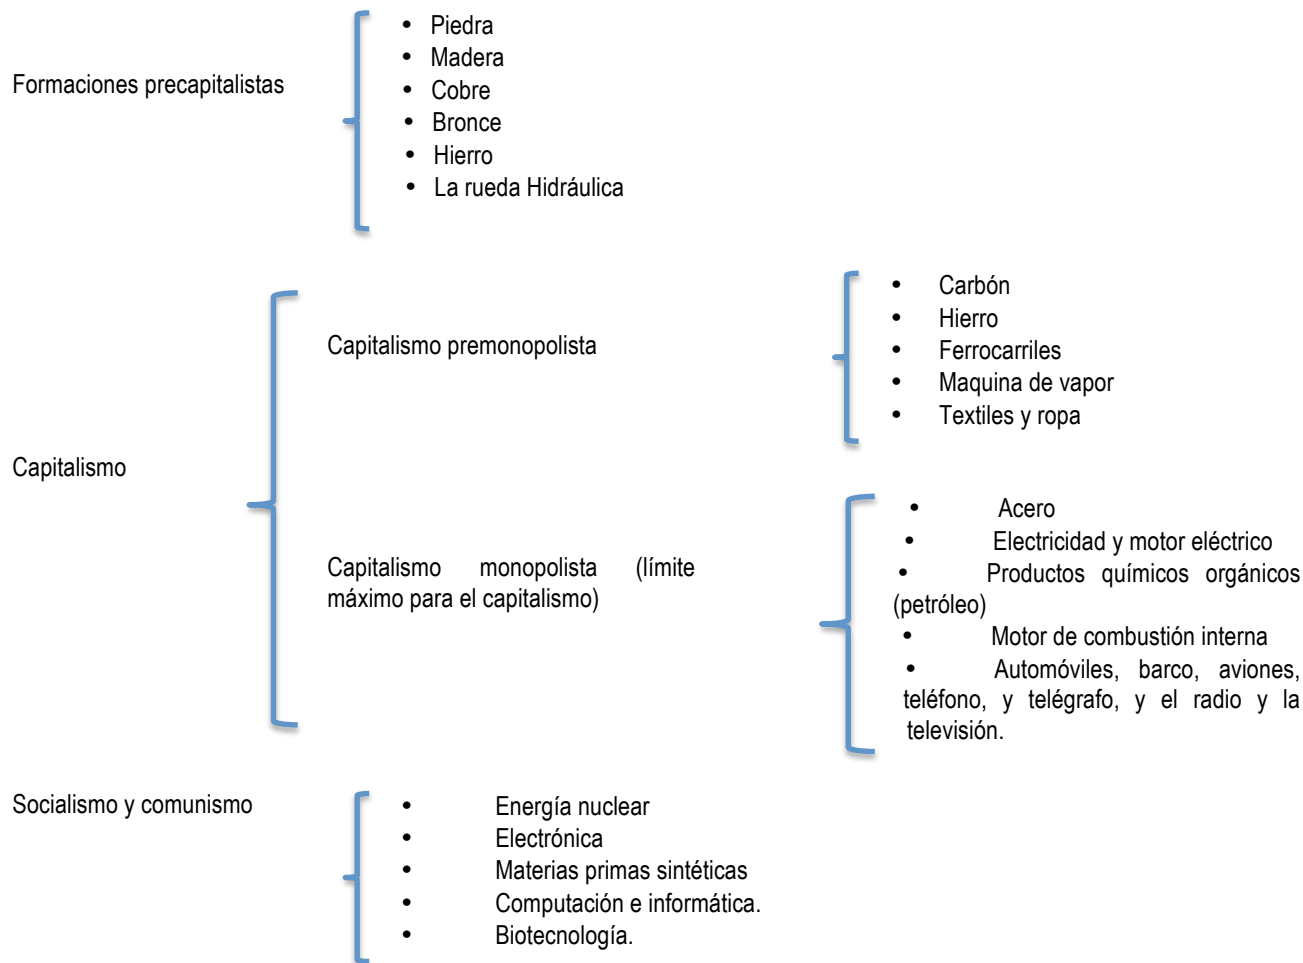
Formaciones precapitalistas

- Piedra
- Madera
- Cobre
- Bronce
- Hierro
- La rueda Hidráulica

Capitalismo

Capitalismo premonopolista

- Carbón
- Hierro
- Ferrocarriles
- Maquina de vapor
- Textiles y ropa

Capitalismo monopolista (límite máximo para el capitalismo)

- Acero
- Electricidad y motor eléctrico
- Productos químicos orgánicos (petróleo)
- Motor de combustión interna
- Automóviles, barco, aviones, teléfono, y telégrafo, y el radio y la televisión.

Socialismo y comunismo

- Energía nuclear
- Electrónica
- Materias primas sintéticas
- Computación e informática.
- Biotecnología.